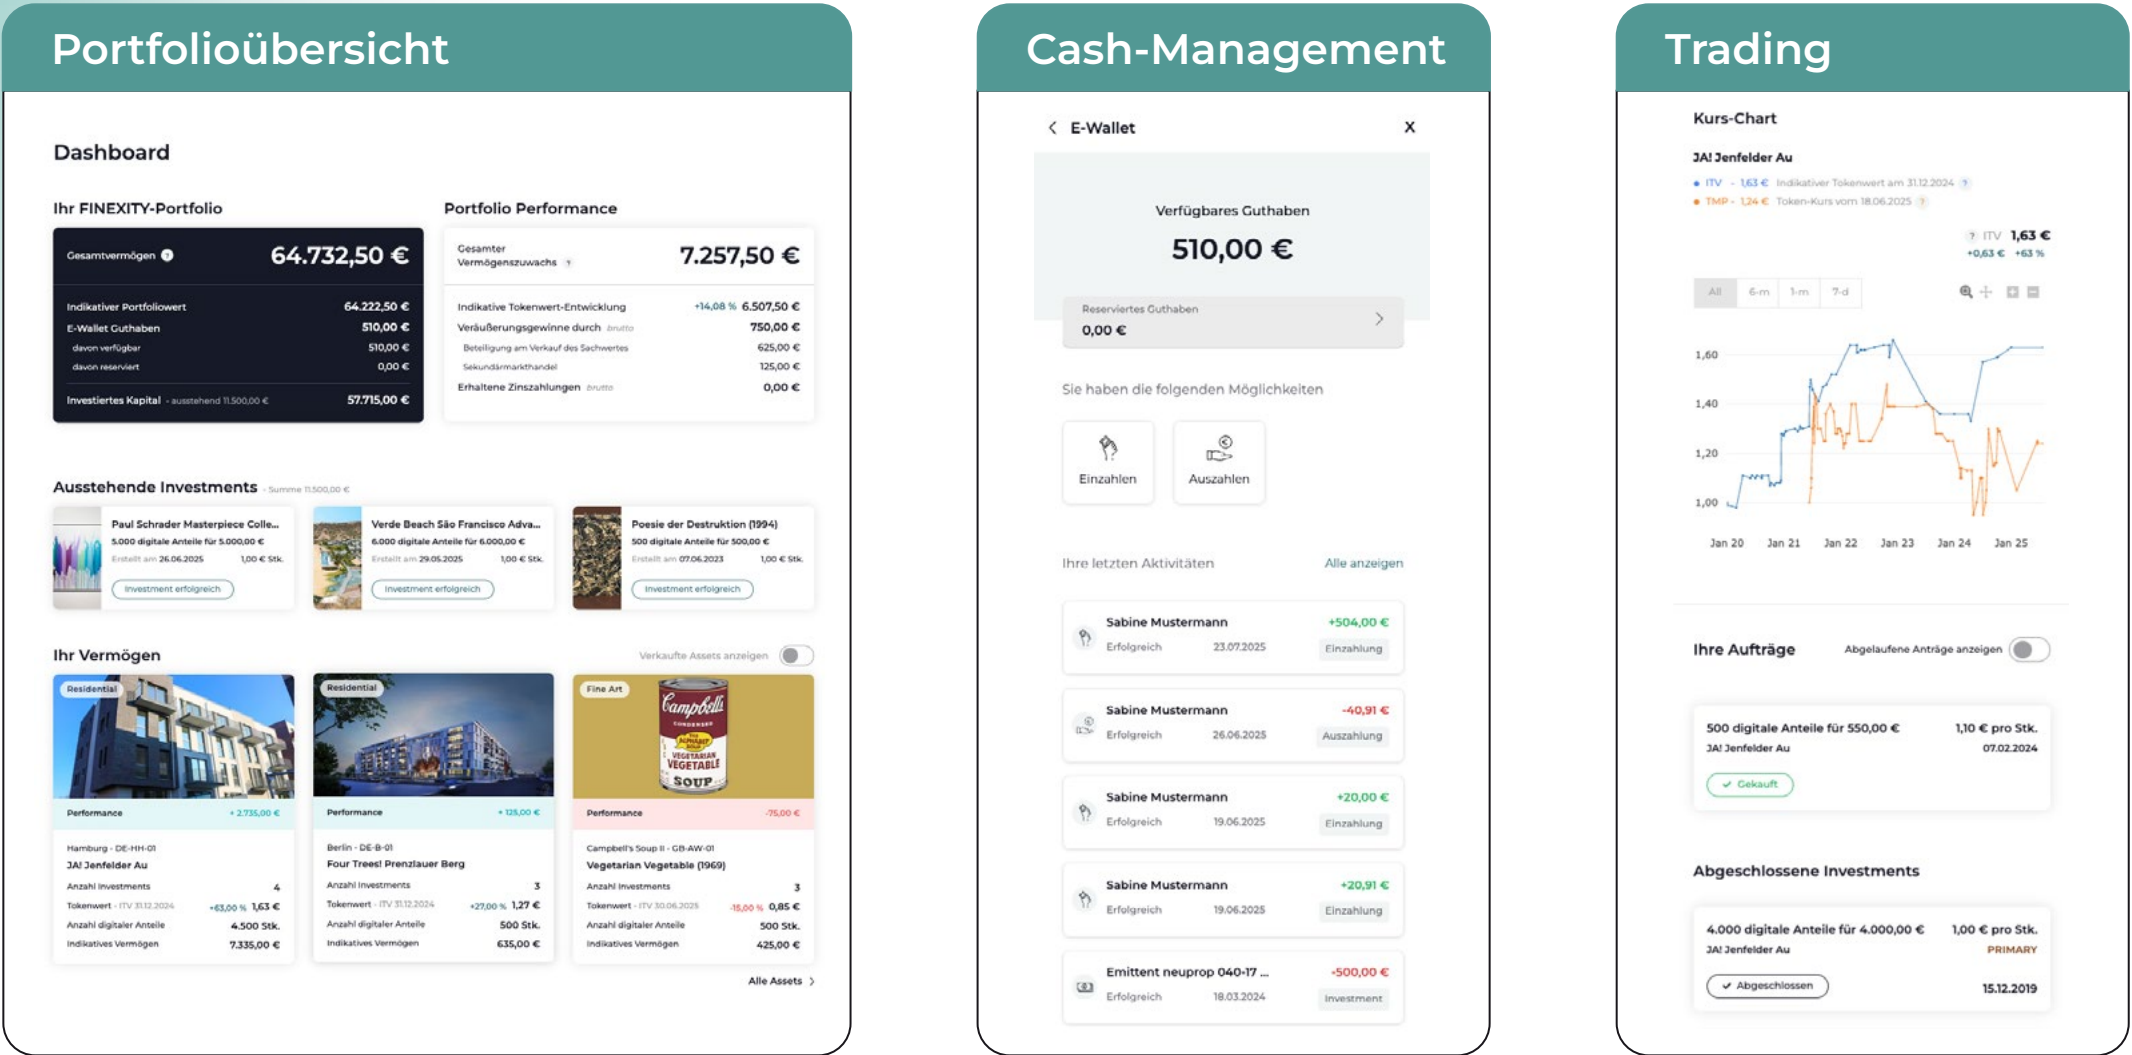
Portfolioübersicht

Dashboard

Ihr FINEXITY-Portfolio

Gesamtvermögen 64.732,50 €

Indikativer Portfoliowert 64.222,50 €
E-Wallet Guthaben 510,00 €
davon verfügbar 510,00 €
davon reserviert 0,00 €
Investiertes Kapital - ausstehend 11.500,00 € 57.715,00 €

Portfolio Performance

Gesamter Vermögenszuwachs 7.257,50 €

Indikative Tokenwert-Entwicklung +14,08 % 6.507,50 €
Veräußerungsgewinne durch brutto 750,00 €
Beteiligung am Verkauf des Sachwertes 625,00 €
Sekundärmarkthandel 125,00 €
Erhaltene Zinszahlungen brutto 0,00 €

Ausstehende Investments Summe 11.500,00 €

Paul Schrader Masterpiece Colle...
5.000 digitale Anteile für 5.000,00 €
Erstellt am 26.06.2025 1,00 € Stk.
Investment erfolgreich

Verde Beach São Francisco Adva...
6.000 digitale Anteile für 6.000,00 €
Erstellt am 29.05.2025 1,00 € Stk.
Investment erfolgreich

Poesie der Destruktion (1994)
500 digitale Anteile für 500,00 €
Erstellt am 07.06.2023 1,00 € Stk.
Investment erfolgreich

Ihr Vermögen
Verkaufte Assets anzeigen

Residential
Performance + 2.735,00 €
Hamburg - DE-HH-01
JA! Jenfelder Au
Anzahl Investments 4
Tokenwert - ITV 31.12.2024 +63,00 % 1,63 €
Anzahl digitaler Anteile 4.500 Stk.
Indikatives Vermögen 7.335,00 €

Residential
Performance + 125,00 €
Berlin - DE-B-01
Four Trees! Prenzlauer Berg
Anzahl Investments 3
Tokenwert - ITV 31.12.2024 +27,00 % 1,27 €
Anzahl digitaler Anteile 500 Stk.
Indikatives Vermögen 635,00 €

Fine Art
Campbell's CONDENSED VEGETARIAN VEGETABLE SOUP
Performance -75,00 €
Campbell's Soup II - GB-AW-01
Vegetarian Vegetable (1969)
Anzahl Investments 3
Tokenwert - ITV 30.06.2025 -15,00 % 0,85 €
Anzahl digitaler Anteile 500 Stk.
Indikatives Vermögen 425,00 €

Alle Assets

Cash-Management

E-Wallet X

Verfügbares Guthaben
510,00 €

Reserviertes Guthaben
0,00 €

Sie haben die folgenden Möglichkeiten

Einzahlen
Auszahlen

Ihre letzten Aktivitäten Alle anzeigen

Sabine Mustermann +504,00 €
Erfolgreich 23.07.2025 Einzahlung

Sabine Mustermann -40,91 €
Erfolgreich 26.06.2025 Auszahlung

Sabine Mustermann +20,00 €
Erfolgreich 19.06.2025 Einzahlung

Sabine Mustermann +20,91 €
Erfolgreich 19.06.2025 Einzahlung

Emittent neuprop 040-17 ... -500,00 €
Erfolgreich 18.03.2024 Investment

Trading

Kurs-Chart

JA! Jenfelder Au
ITV - 1,63 € Indikativer Tokenwert am 31.12.2024
TMP - 1,24 € Token-Kurs vom 18.06.2025

ITV 1,63 €
+0,63 € +63 %

All 6-m 1-m 7-d

1,60
1,40
1,20
1,00
Jan 20 Jan 21 Jan 22 Jan 23 Jan 24 Jan 25

Ihre Aufträge Abgelaufene Anträge anzeigen

500 digitale Anteile für 550,00 € 1,10 € pro Stk.
JA! Jenfelder Au 07.02.2024
Gekauft

Abgeschlossene Investments

4.000 digitale Anteile für 4.000,00 € 1,00 € pro Stk.
JA! Jenfelder Au PRIMARY
Abgeschlossen 15.12.2019